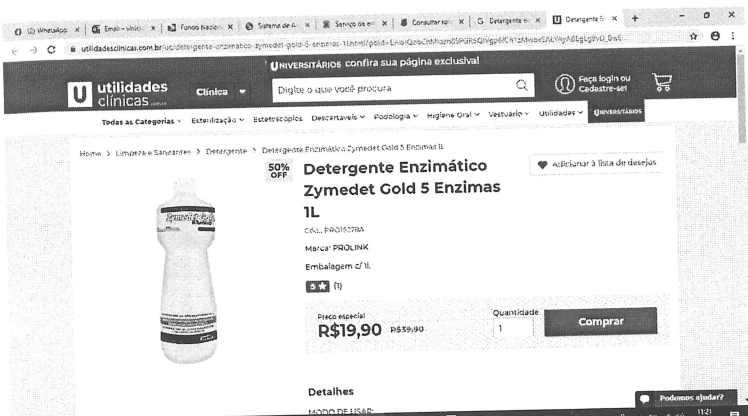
(1) WhatsApp | Email - vinicius | Fundos Nacionais | Sistema de A | Serviço de e | Consultar sal | G Detergente e | U Detergente En | +

utilidadesclinicas.com.br/uc/detergente-enzimatico-zymedet-gold-5-enzimas-1l.html?gclid=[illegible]

UNIVERSITÁRIOS confira sua página exclusiva!

utilidades clinicas.com.br

Clínica

Digite o que você procura

Faça login ou Cadastre-se!

Todas as Categorias | Esterilização | Estetoscópios | Descartáveis | Podologia | Higiene Oral | Vestuário | Utilidades | UNIVERSITÁRIOS

Home > Limpeza e Saneantes > Detergente > Detergente Enzimático Zymedet Gold 5 Enzimas 1L

50% OFF

Detergente Enzimático Zymedet Gold 5 Enzimas 1L

Adicionar à lista de desejos

Cód.: PRO1627BA

Marca: PROLINK

Embalagem c/ 1L

5 ★ (1)

Preço especial

R$19,90 R$39,90

Quantidade

1

Comprar

Detalhes

MODO DE USAR:

Podemos ajudar?

11:21